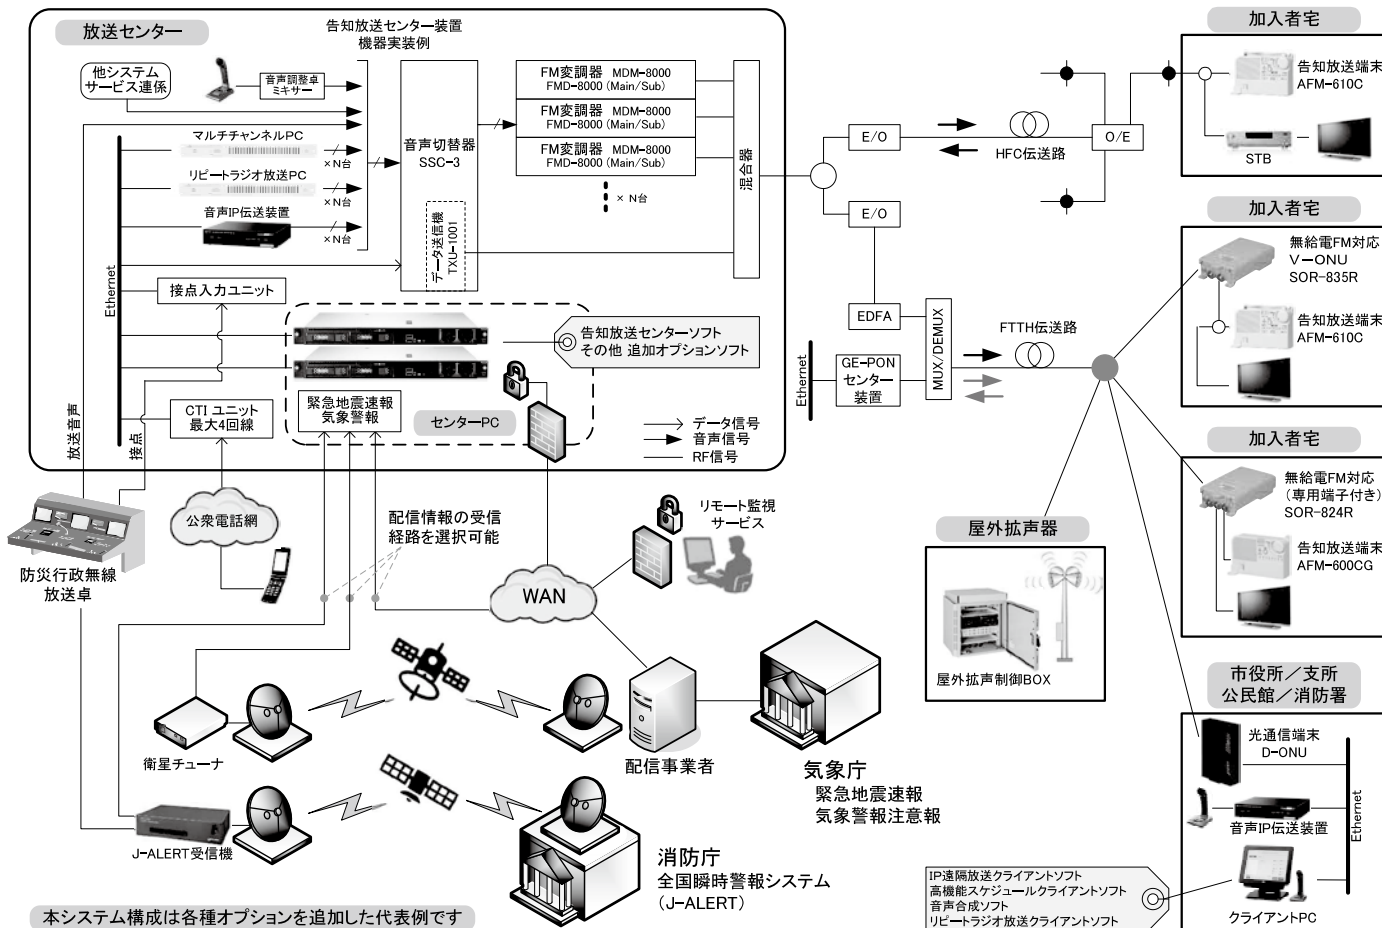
放送センター

告知放送センター装置
機器実装例

他システム
サービス連係

音声調整卓
ミキサー

マルチチャンネルPC
×N台

リピートラジオ放送PC
×N台

音声IP伝送装置
×N台

音声切替器
SSC-3

データ送信機
TXU-1001

FM変調器 MDM-8000
FMD-8000 (Main/Sub)

FM変調器 MDM-8000
FMD-8000 (Main/Sub)

FM変調器 MDM-8000
FMD-8000 (Main/Sub)

× N台

混合器

Ethernet

接点入力ユニット

告知放送センターソフト
その他 追加オプションソフト

緊急地震速報
気象警報

センターPC

CTI ユニット
最大4回線

データ信号
音声信号
RF信号

放送音声

接点

E/O

E/O

HFC伝送路

O/E

EDFA

MUX/DEMUX

FTTH伝送路

GE-PON
センター
装置

Ethernet

加入者宅

告知放送端末
AFM-610C

STB

加入者宅

無給電FM対応
V-ONU
SOR-835R

告知放送端末
AFM-610C

加入者宅

無給電FM対応
(専用端子付き)
SOR-824R

告知放送端末
AFM-600CG

屋外拡声器

屋外拡声制御BOX

市役所／支所
公民館／消防署

光通信端末
D-ONU

音声IP伝送装置

Ethernet

クライアントPC

公衆電話網

防災行政無線
放送卓

配信情報の受信
経路を選択可能

リモート監視
サービス

WAN

衛星チューナ

配信事業者

気象庁
緊急地震速報
気象警報注意報

J-ALERT受信機

消防庁
全国瞬時警報システム
(J-ALERT)

IP遠隔放送クライアントソフト
高機能スケジュールクライアントソフト
音声合成ソフト
リピートラジオ放送クライアントソフト

本システム構成は各種オプションを追加した代表例です